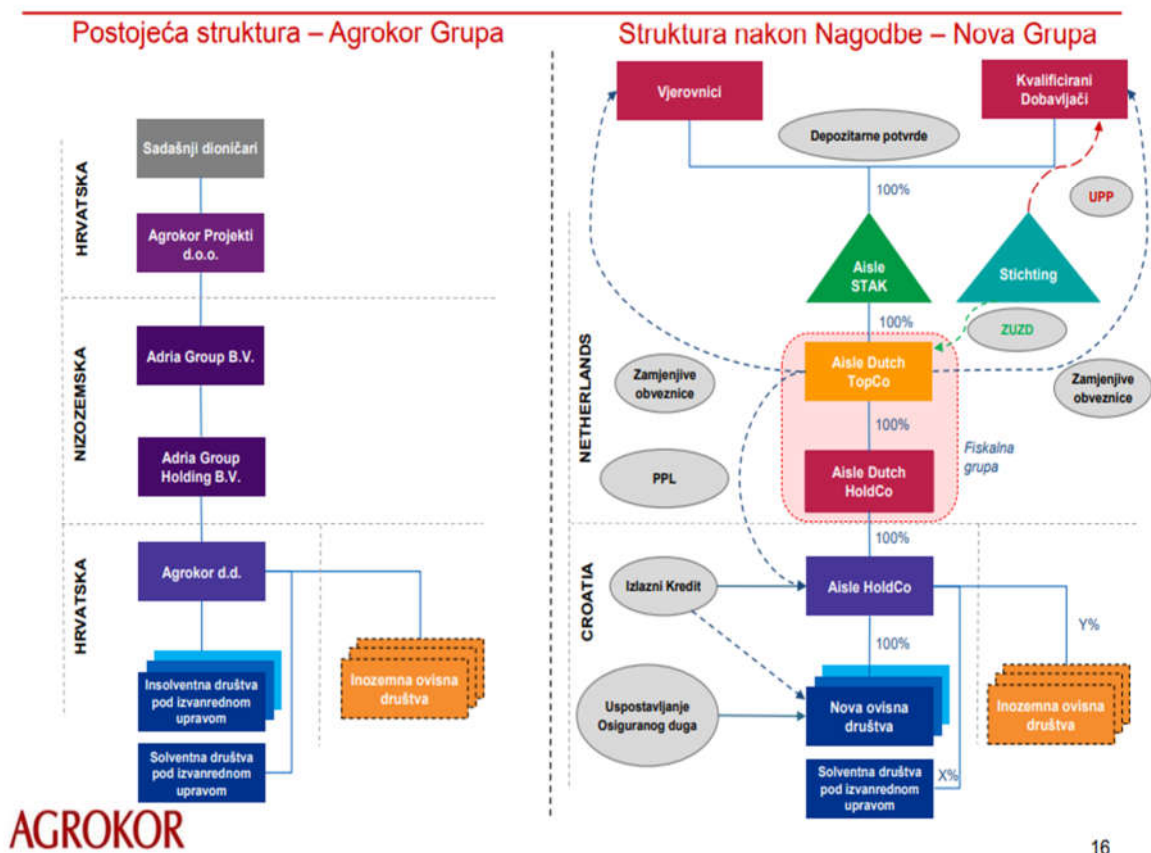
Postojeća struktura – Agrokor Grupa

HRVATSKA

Sadašnji dioničari

Agrokor Projekti d.o.o.

NIZOZEMSKA

Adria Group B.V.

Adria Group Holding B.V.

HRVATSKA

Agrokor d.d.

Insolventna društva pod izvanrednom upravom

Solventna društva pod izvanrednom upravom

Inozemna ovisna društva

AGROKOR

Struktura nakon Nagodbe – Nova Grupa

Vjerovnici

Kvalificirani Dobavljači

Depozitarne potvrde

100%

UPP

Aisle STAK

Stichting

100%

ZUZD

NETHERLANDS

Zamjenjive obveznice

Aisle Dutch TopCo

Zamjenjive obveznice

100%

PPL

Aisle Dutch HoldCo

Fiskalna grupa

100%

CROATIA

Izlazni Kredit

Aisle HoldCo

Y%

100%

Uspostavljanje Osiguranog duga

Nova ovisna društva

Inozemna ovisna društva

Solventna društva pod izvanrednom upravom

X%

16